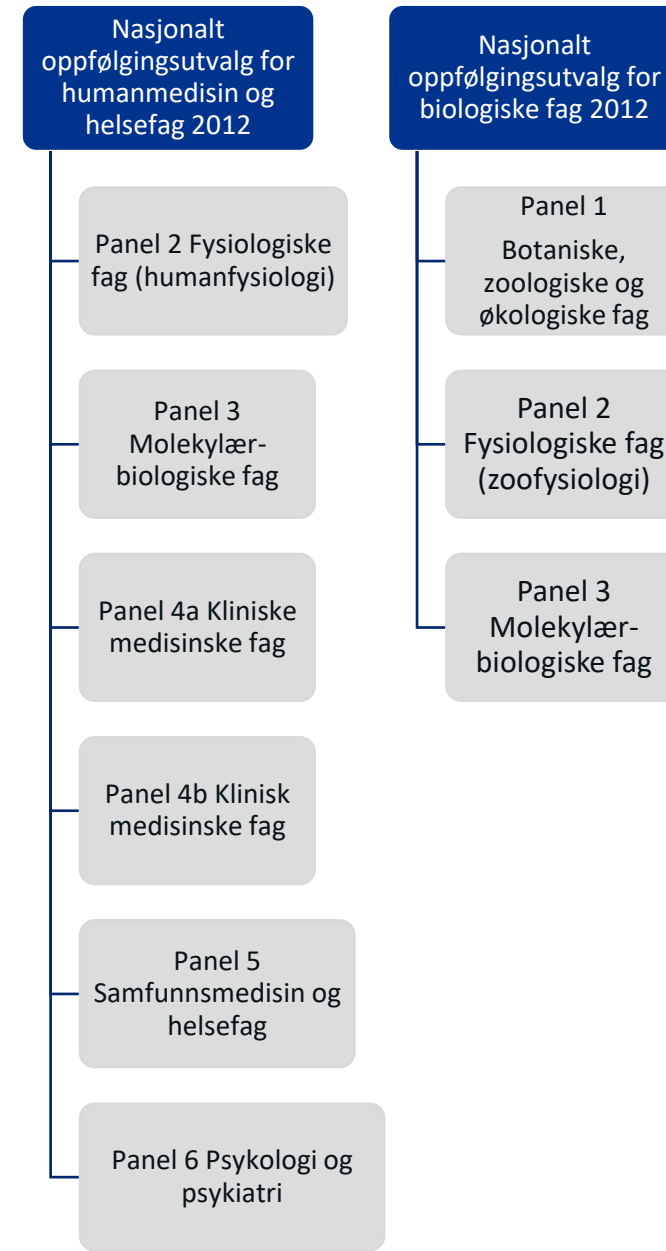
Nasjonalt oppfølgingsutvalg for humanmedisin og helsefag 2012

Panel 2 Fysiologiske fag (humanfysiologi)

Panel 3 Molekylær-biologiske fag

Panel 4a Kliniske medisinske fag

Panel 4b Klinisk medisinske fag

Panel 5 Samfunnsmedisin og helsefag

Panel 6 Psykologi og psykiatri

Nasjonalt oppfølgingsutvalg for biologiske fag 2012

Panel 1
Botaniske, zoologiske og økologiske fag

Panel 2 Fysiologiske fag (zoofysiologi)

Panel 3 Molekylær-biologiske fag